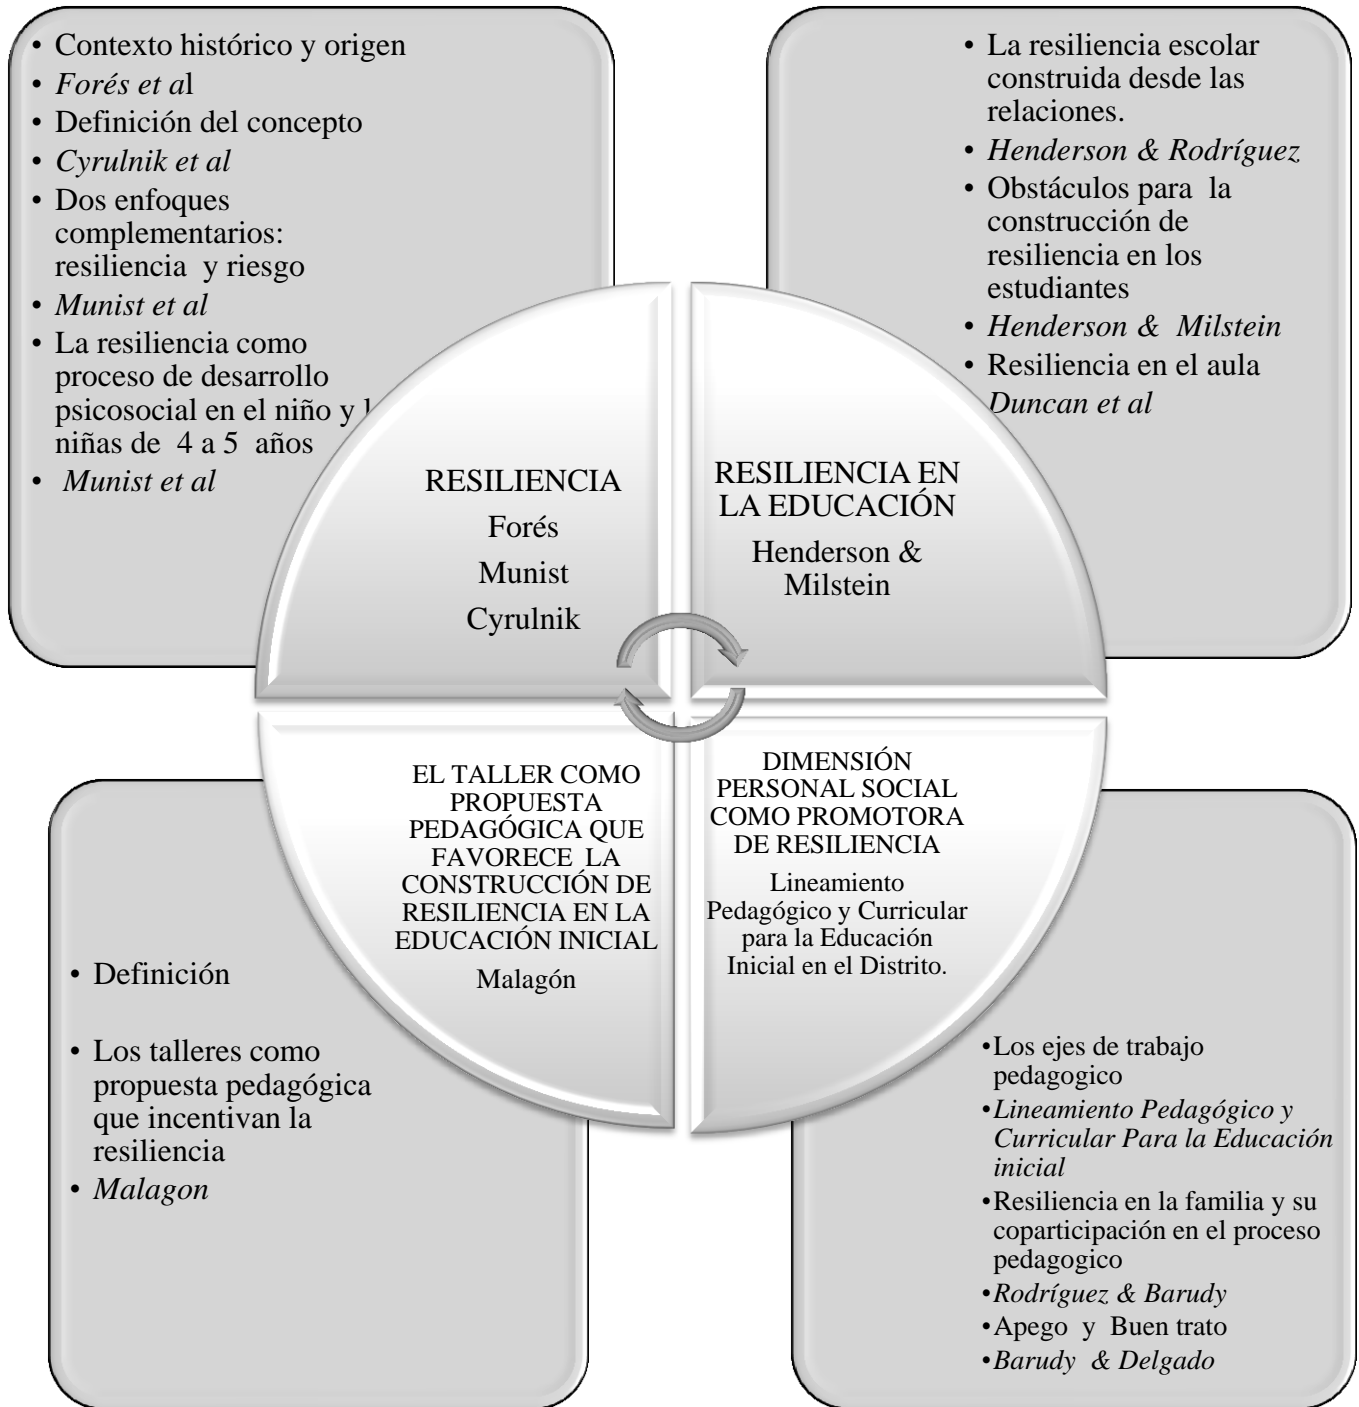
• Contexto histórico y origen
• *Forés et al*
• Definición del concepto
• *Cyrulnik et al*
• Dos enfoques complementarios: resiliencia y riesgo
• *Munist et al*
• La resiliencia como proceso de desarrollo psicosocial en el niño y l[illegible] niñas de 4 a 5 años
• *Munist et al*

• La resiliencia escolar construida desde las relaciones.
• *Henderson & Rodríguez*
• Obstáculos para la construcción de resiliencia en los estudiantes
• *Henderson & Milstein*
• Resiliencia en el aula
*Duncan et al*

RESILIENCIA
Forés
Munist
Cyrulnik

RESILIENCIA EN LA EDUCACIÓN
Henderson & Milstein

EL TALLER COMO PROPUESTA PEDAGÓGICA QUE FAVORECE LA CONSTRUCCIÓN DE RESILIENCIA EN LA EDUCACIÓN INICIAL
Malagón

DIMENSIÓN PERSONAL SOCIAL COMO PROMOTORA DE RESILIENCIA
Lineamiento Pedagógico y Curricular para la Educación Inicial en el Distrito.

• Definición
• Los talleres como propuesta pedagógica que incentivan la resiliencia
• *Malagon*

• Los ejes de trabajo pedagogico
• *Lineamiento Pedagógico y Curricular Para la Educación inicial*
• Resiliencia en la familia y su coparticipación en el proceso pedagogico
• *Rodríguez & Barudy*
• Apego y Buen trato
• *Barudy & Delgado*